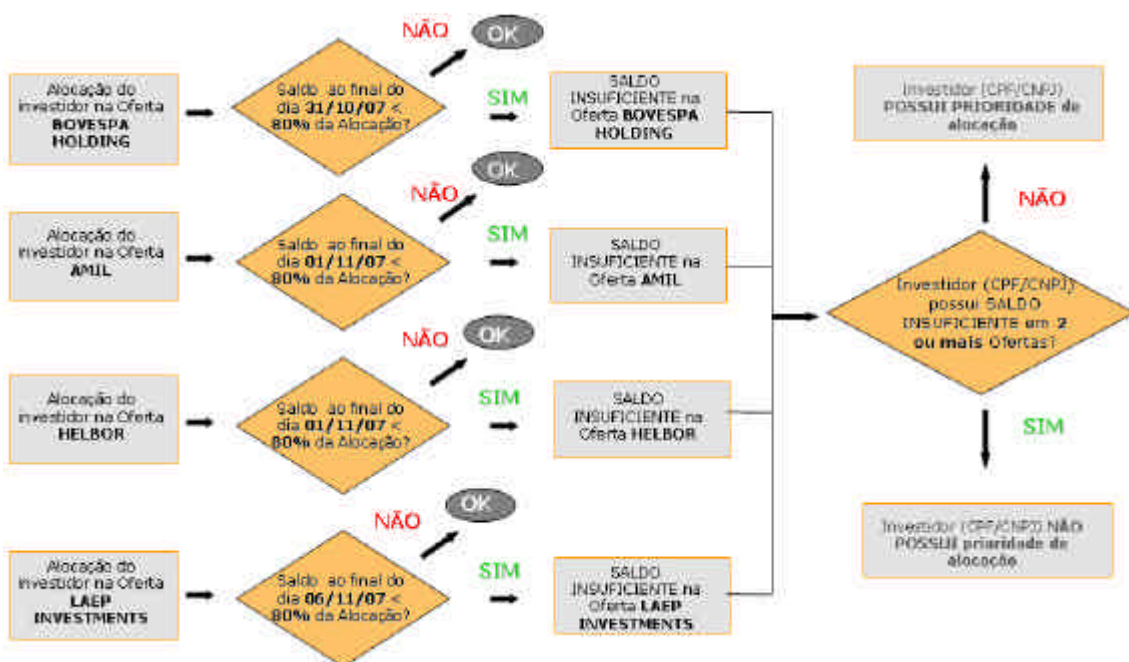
Alocação do investidor na Oferta BOVESPA HOLDING

Saldo ao final do dia 31/10/07 < 80% da Alocação?

NÃO

OK

SIM

SALDO INSUFICIENTE na Oferta BOVESPA HOLDING

Alocação do investidor na Oferta AMIL

Saldo ao final do dia 01/11/07 < 80% da Alocação?

NÃO

OK

SIM

SALDO INSUFICIENTE na Oferta AMIL

Alocação do investidor na Oferta HELBOR

Saldo ao final do dia 01/11/07 < 80% da Alocação?

NÃO

OK

SIM

SALDO INSUFICIENTE na Oferta HELBOR

Alocação do investidor na Oferta LAEP INVESTMENTS

Saldo ao final do dia 06/11/07 < 80% da Alocação?

NÃO

OK

SIM

SALDO INSUFICIENTE na Oferta LAEP INVESTMENTS

Investidor (CPF/CNPJ) possui SALDO INSUFICIENTE em 2 ou mais Ofertas?

NÃO

Investidor (CPF/CNPJ) POSSUI PRIORIDADE de alocação

SIM

Investidor (CPF/CNPJ) NÃO POSSUI prioridade de alocação